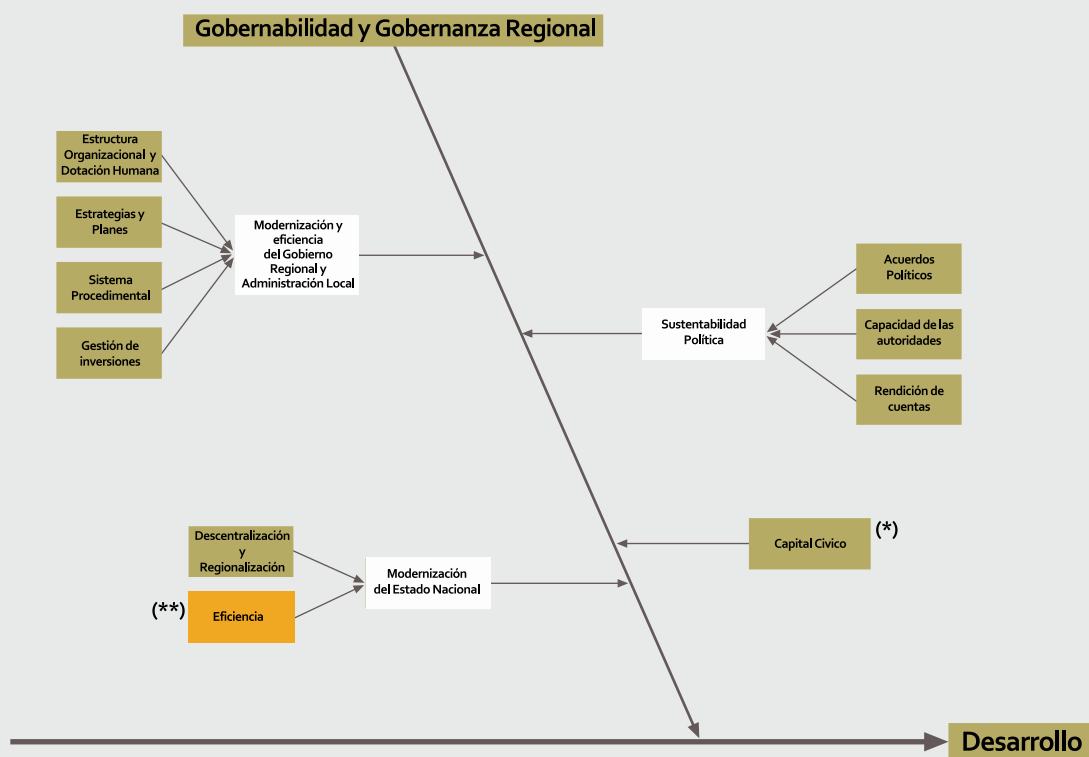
Gobernabilidad y Gobernanza Regional

Estructura Organizacional y Dotación Humana

Estrategias y Planes

Sistema Procedimental

Gestión de inversiones

Modernización y eficiencia del Gobierno Regional y Administración Local

Acuerdos Políticos

Sustentabilidad Política

Capacidad de las autoridades

Rendición de cuentas

Capital Cívico (*)

Descentralización y Regionalización

(**) Eficiencia

Modernización del Estado Nacional

Desarrollo